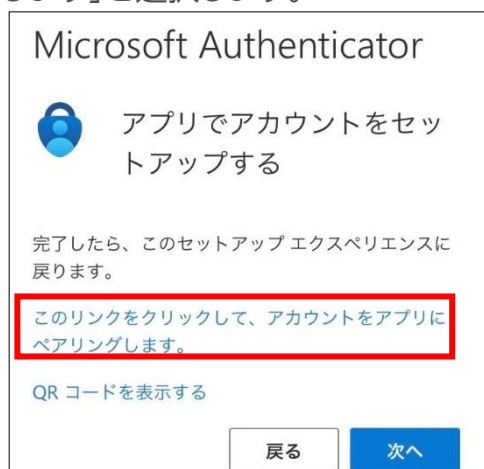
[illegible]ます」を選択します。

Microsoft Authenticator

アプリでアカウントをセットアップする

完了したら、このセットアップ エクスペリエンスに戻ります。

このリンクをクリックして、アカウントをアプリにペアリングします。

QR コードを表示する

戻る

次へ